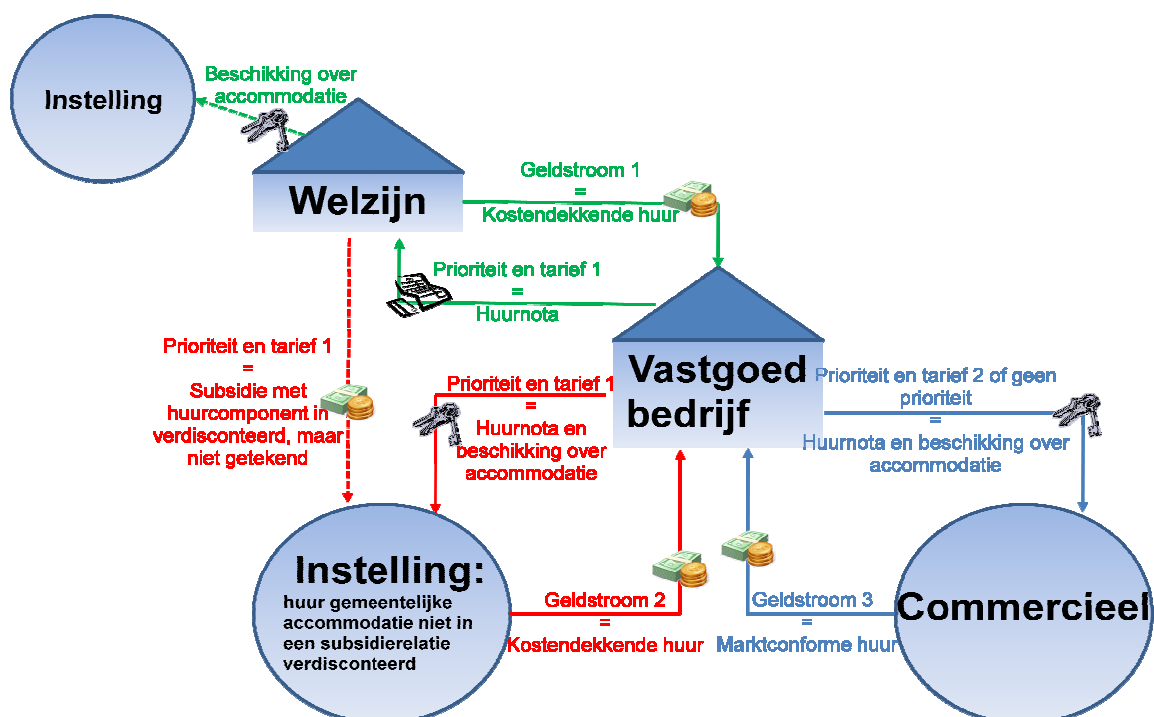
Instelling

Beschikking over accommodatie

Welzijn

Geldstroom 1
=
Kostendekkende huur

Prioriteit en tarief 1
=
Huurnota

Prioriteit en tarief 1
=
Subsidie met huurcomponent in verdisconteerd, maar niet getekend

Prioriteit en tarief 1
=
Huurnota en beschikking over accommodatie

Vastgoed bedrijf

Prioriteit en tarief 2 of geen prioriteit
=
Huurnota en beschikking over accommodatie

Instelling:
huur gemeentelijke accommodatie niet in een subsidierelatie verdisconteerd

Geldstroom 2
=
Kostendekkende huur

Geldstroom 3
=
Marktconforme huur

Commercieel